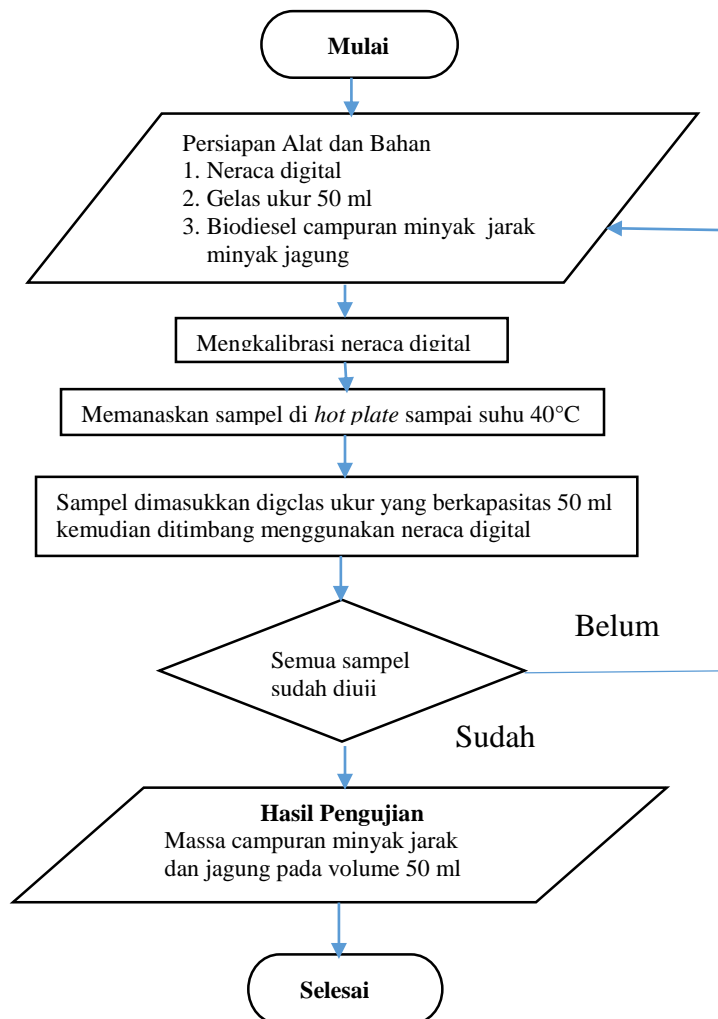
Mulai

Persiapan Alat dan Bahan
1. Neraca digital
2. Gelas ukur 50 ml
3. Biodiesel campuran minyak jarak minyak jagung

Mengkalibrasi neraca digital

Memanaskan sampel di *hot plate* sampai suhu 40°C

Sampel dimasukkan digclas ukur yang berkapasitas 50 ml kemudian ditimbang menggunakan neraca digital

Semua sampel sudah diuii

Belum

Sudah

Hasil Pengujian
Massa campuran minyak jarak dan jagung pada volume 50 ml

Selesai